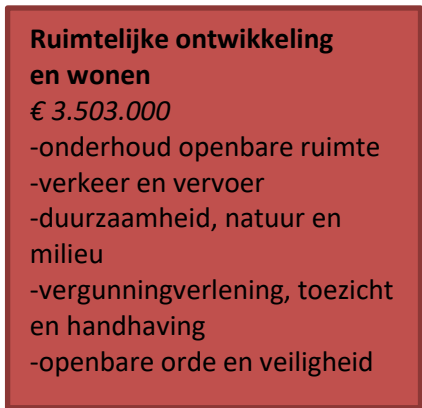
**Ruimtelijke ontwikkeling en wonen**
*€ 3.503.000*
-onderhoud openbare ruimte
-verkeer en vervoer
-duurzaamheid, natuur en milieu
-vergunningverlening, toezicht en handhaving
-openbare orde en veiligheid